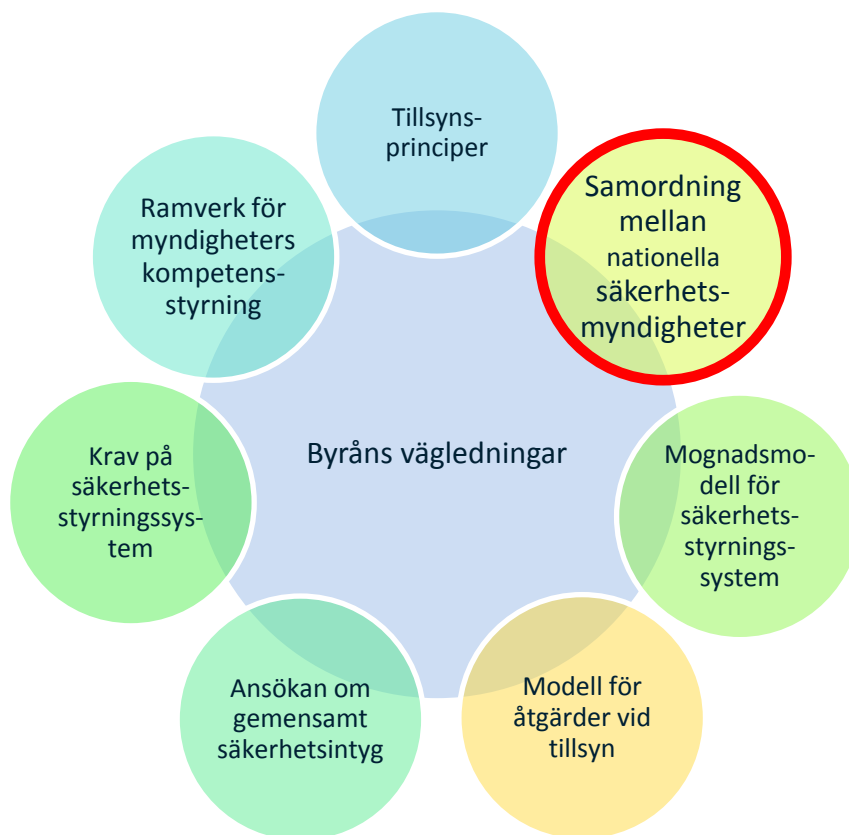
Tillsynsprinciper

Samordning mellan nationella säkerhetsmyndigheter

Ramverk för myndigheters kompetensstyrning

Byråns vägledningar

Krav på säkerhetsstyrningssystem

Mognadsmodell för säkerhetsstyrningssystem

Ansökan om gemensamt säkerhetsintyg

Modell för åtgärder vid tillsyn